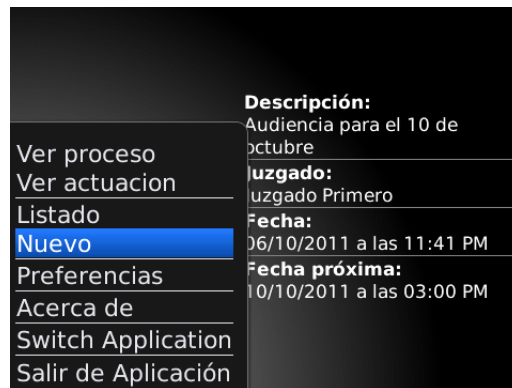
Ver proceso
Ver actuacion
Listado
Nuevo
Preferencias
Acerca de
Switch Application
Salir de Aplicación

Descripción:
Audiencia para el 10 de octubre
Juzgado:
Juzgado Primero
Fecha:
06/10/2011 a las 11:41 PM
Fecha próxima:
10/10/2011 a las 03:00 PM